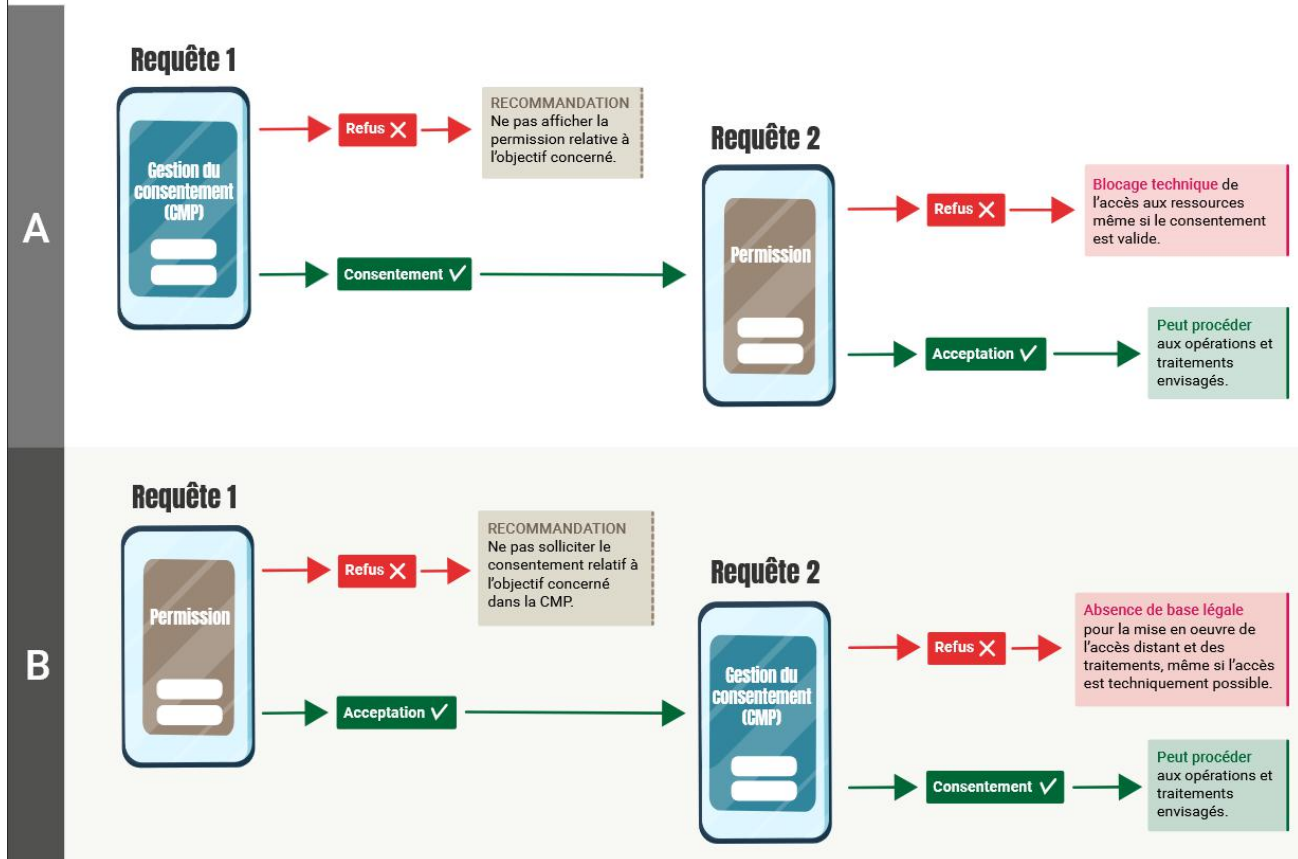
A

Requête 1

Gestion du consentement (CMP)

Refus ✕

RECOMMANDATION
Ne pas afficher la permission relative à l'objectif concerné.

Consentement ✓

Requête 2

Permission

Refus ✕

Blocage technique de l'accès aux ressources même si le consentement est valide.

Acceptation ✓

Peut procéder aux opérations et traitements envisagés.

B

Requête 1

Permission

Refus ✕

RECOMMANDATION
Ne pas solliciter le consentement relatif à l'objectif concerné dans la CMP.

Acceptation ✓

Requête 2

Gestion du consentement (CMP)

Refus ✕

Absence de base légale pour la mise en oeuvre de l'accès distant et des traitements, même si l'accès est techniquement possible.

Consentement ✓

Peut procéder aux opérations et traitements envisagés.